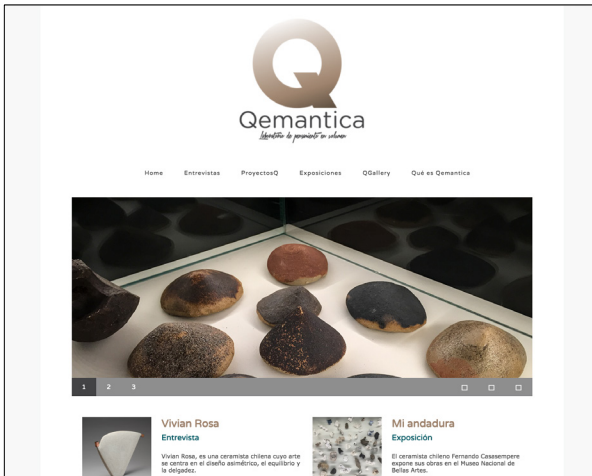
Q

Qemantica

Laboratorio de pensamiento en volumen

Home Entrevistas ProyectosQ Exposiciones QGallery Qué es Qemantica

1 2 3

Vivian Rosa

Entrevista

Vivian Rosa, es una ceramista chilena cuyo arte se centra en el diseño asimétrico, el equilibrio y la delgadez.

Mi andadura

Exposición

El ceramista chileno Fernando Casasempere expone sus obras en el Museo Nacional de Bellas Artes.